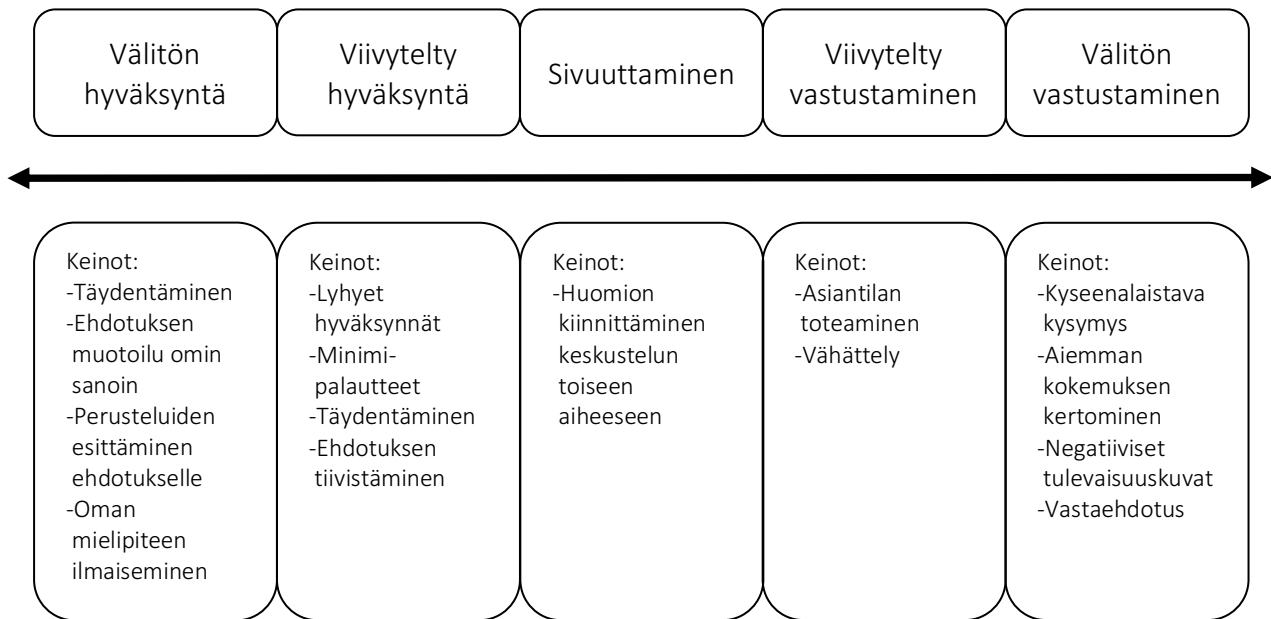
Välitön hyväksyntä

Viivytelty hyväksyntä

Sivuuttaminen

Viivytelty vastustaminen

Välitön vastustaminen

Keinot:
-Täydentäminen
-Ehdotuksen muotoilu omin sanoin
-Perusteluiden esittäminen ehdotukselle
-Oman mielipiteen ilmaiseminen

Keinot:
-Lyhyet hyväksynnät
-Minimipalautteet
-Täydentäminen
-Ehdotuksen tiivistäminen

Keinot:
-Huomion kiinnittäminen keskustelun toiseen aiheeseen

Keinot:
-Asiantilan toteaminen
-Vähättely

Keinot:
-Kyseenalaistava kysymys
-Aiemman kokemuksen kertominen
-Negatiiviset tulevaisuuskuvat
-Vastaehdotus